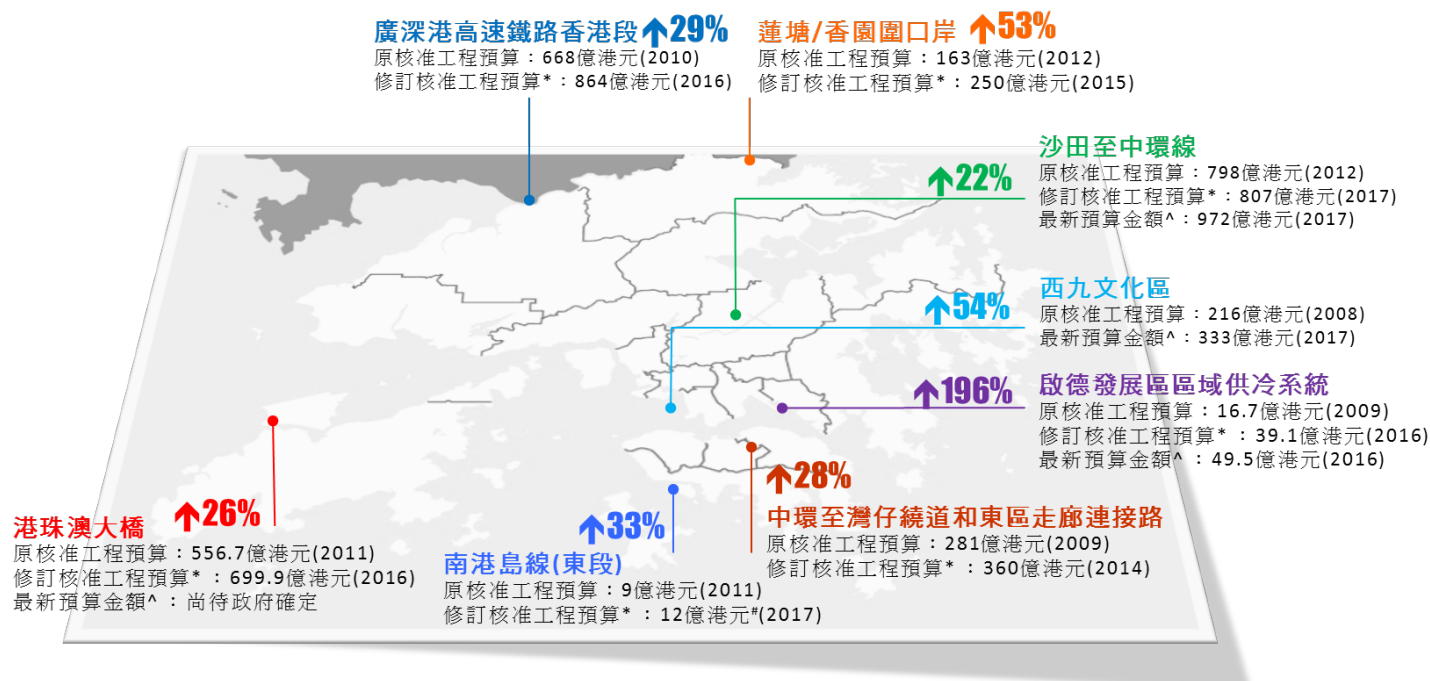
廣深港高速鐵路香港段 29%
原核准工程預算：668億港元(2010)
修訂核准工程預算*：864億港元(2016)

蓮塘/香園圍口岸 53%
原核准工程預算：163億港元(2012)
修訂核准工程預算*：250億港元(2015)

沙田至中環線 22%
原核准工程預算：798億港元(2012)
修訂核准工程預算*：807億港元(2017)
最新預算金額^：972億港元(2017)

西九文化區 54%
原核准工程預算：216億港元(2008)
最新預算金額^：333億港元(2017)

啟德發展區區域供冷系統 196%
原核准工程預算：16.7億港元(2009)
修訂核准工程預算*：39.1億港元(2016)
最新預算金額^：49.5億港元(2016)

港珠澳大橋 26%
原核准工程預算：556.7億港元(2011)
修訂核准工程預算*：699.9億港元(2016)
最新預算金額^：尚待政府確定

南港島線(東段) 33%
原核准工程預算：9億港元(2011)
修訂核准工程預算*：12億港元#(2017)

中環至灣仔繞道和東區走廊連接路 28%
原核准工程預算：281億港元(2009)
修訂核准工程預算*：360億港元(2014)